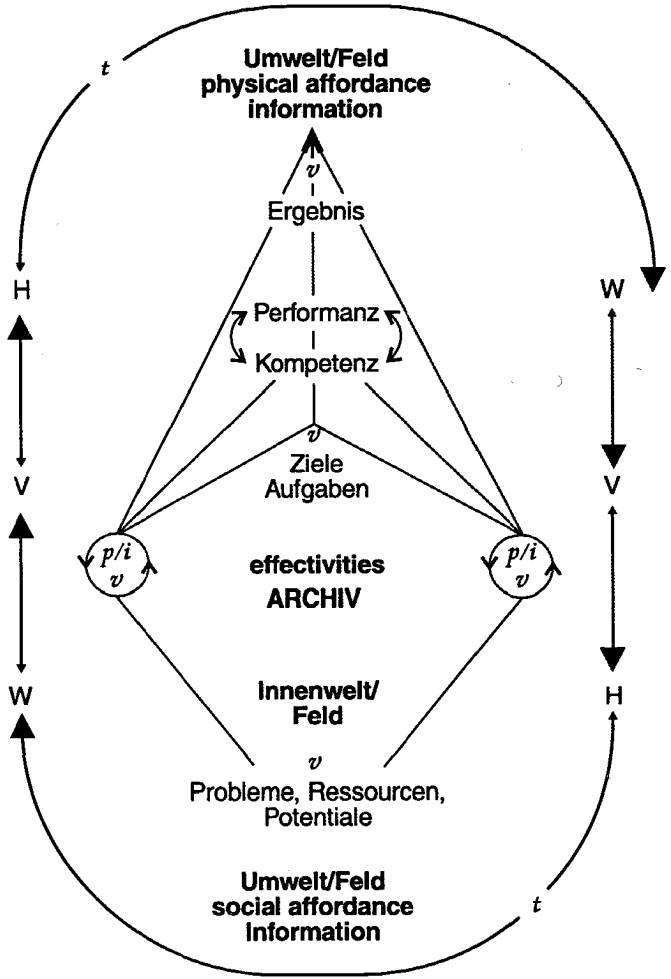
Umwelt/Feld
physical affordance
information

$t$

$v$
Ergebnis

H

W

Performanz

Kompetenz

$v$
Ziele
Aufgaben

V

V

$p/i$
$v$

effectivities
ARCHIV

$p/i$
$v$

W

H

Innenwelt/
Feld

$v$
Probleme, Ressourcen,
Potentiale

Umwelt/Feld
social affordance
information

$t$